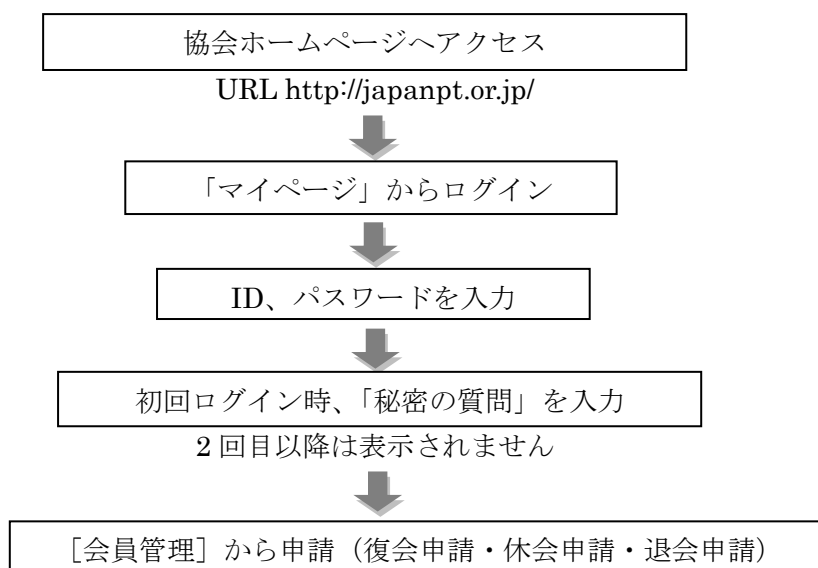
協会ホームページへアクセス

URL http://japanpt.or.jp/

「マイページ」からログイン

ID、パスワードを入力

初回ログイン時、「秘密の質問」を入力

2 回目以降は表示されません

［会員管理］から申請（復会申請・休会申請・退会申請）